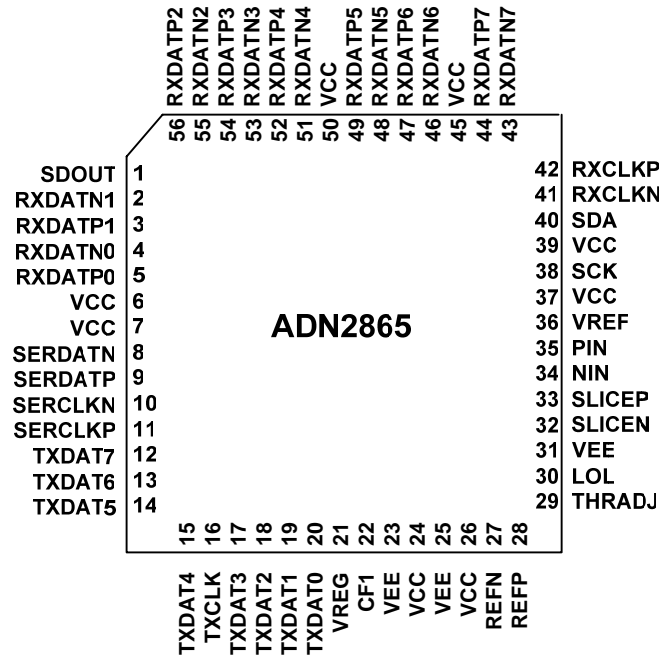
RXDATP2 56
RXDATN2 55
RXDATP3 54
RXDATN3 53
RXDATP4 52
RXDATN4 51
VCC 50
RXDATP5 49
RXDATN5 48
RXDATP6 47
RXDATN6 46
VCC 45
RXDATP7 44
RXDATN7 43

SDOUT 1
RXDATN1 2
RXDATP1 3
RXDATN0 4
RXDATP0 5
VCC 6
VCC 7
SERDATN 8
SERDATP 9
SERCLKN 10
SERCLKP 11
TXDAT7 12
TXDAT6 13
TXDAT5 14

ADN2865

42 RXCLKP
41 RXCLKN
40 SDA
39 VCC
38 SCK
37 VCC
36 VREF
35 PIN
34 NIN
33 SLICEP
32 SLICEN
31 VEE
30 LOL
29 THRADJ

15 TXDAT4
16 TXCLK
17 TXDAT3
18 TXDAT2
19 TXDAT1
20 TXDAT0
21 VREG
22 CF1
23 VEE
24 VCC
25 VEE
26 VCC
27 REFN
28 REFP